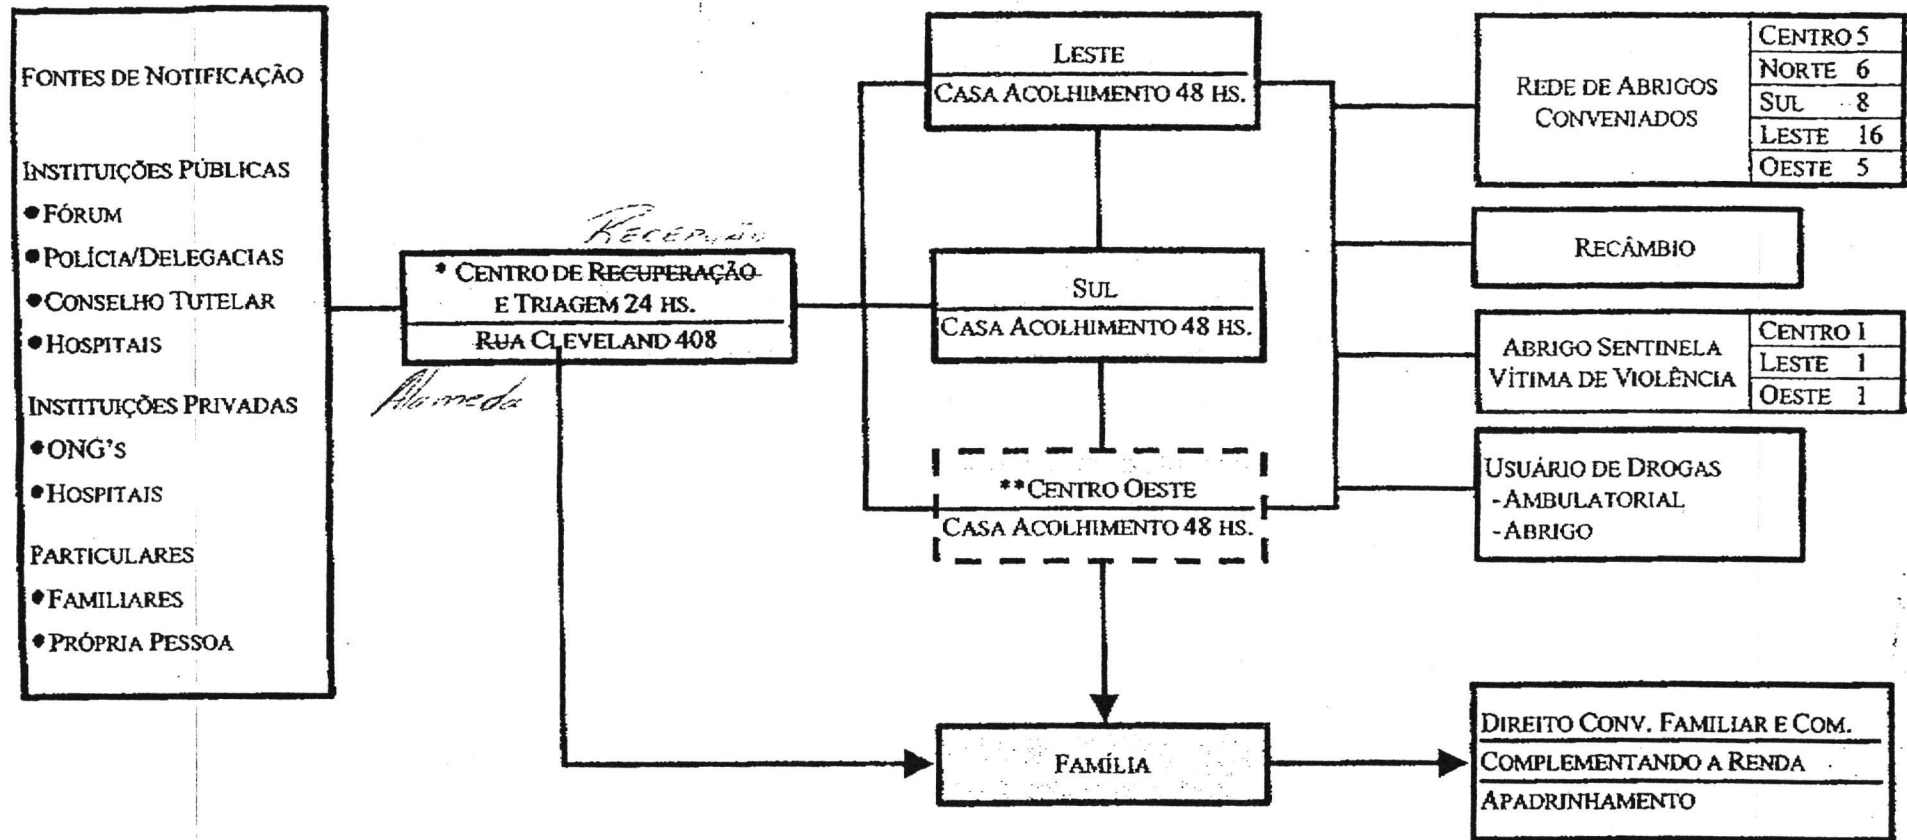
FONTES DE NOTIFICAÇÃO

INSTITUIÇÕES PÚBLICAS
• FÓRUM
• POLÍCIA/DELEGACIAS
• CONSELHO TUTELAR
• HOSPITAIS

INSTITUIÇÕES PRIVADAS
• ONG'S
• HOSPITAIS

PARTICULARES
• FAMILIARES
• PRÓPRIA PESSOA

Recepção
* CENTRO DE RECUPERAÇÃO E TRIAGEM 24 HS.
RUA CLEVELAND 408
Alameda

LESTE
CASA ACOLHIMENTO 48 HS.

SUL
CASA ACOLHIMENTO 48 HS.

**CENTRO OESTE
CASA ACOLHIMENTO 48 HS.

FAMÍLIA

REDE DE ABRIGOS CONVENIADOS

| | |
|---|---|
| CENTRO | 5 |
| NORTE | 6 |
| SUL | 8 |
| LESTE | 16 |
| OESTE | 5 |

RECÂMBIO

ABRIGO SENTINELA VÍTIMA DE VIOLÊNCIA

| | |
|---|---|
| CENTRO | 1 |
| LESTE | 1 |
| OESTE | 1 |

USUÁRIO DE DROGAS
-AMBULATORIAL
-ABRIGO

DIREITO CONV. FAMILIAR E COM.
COMPLEMENTANDO A RENDA
APADRINHAMENTO